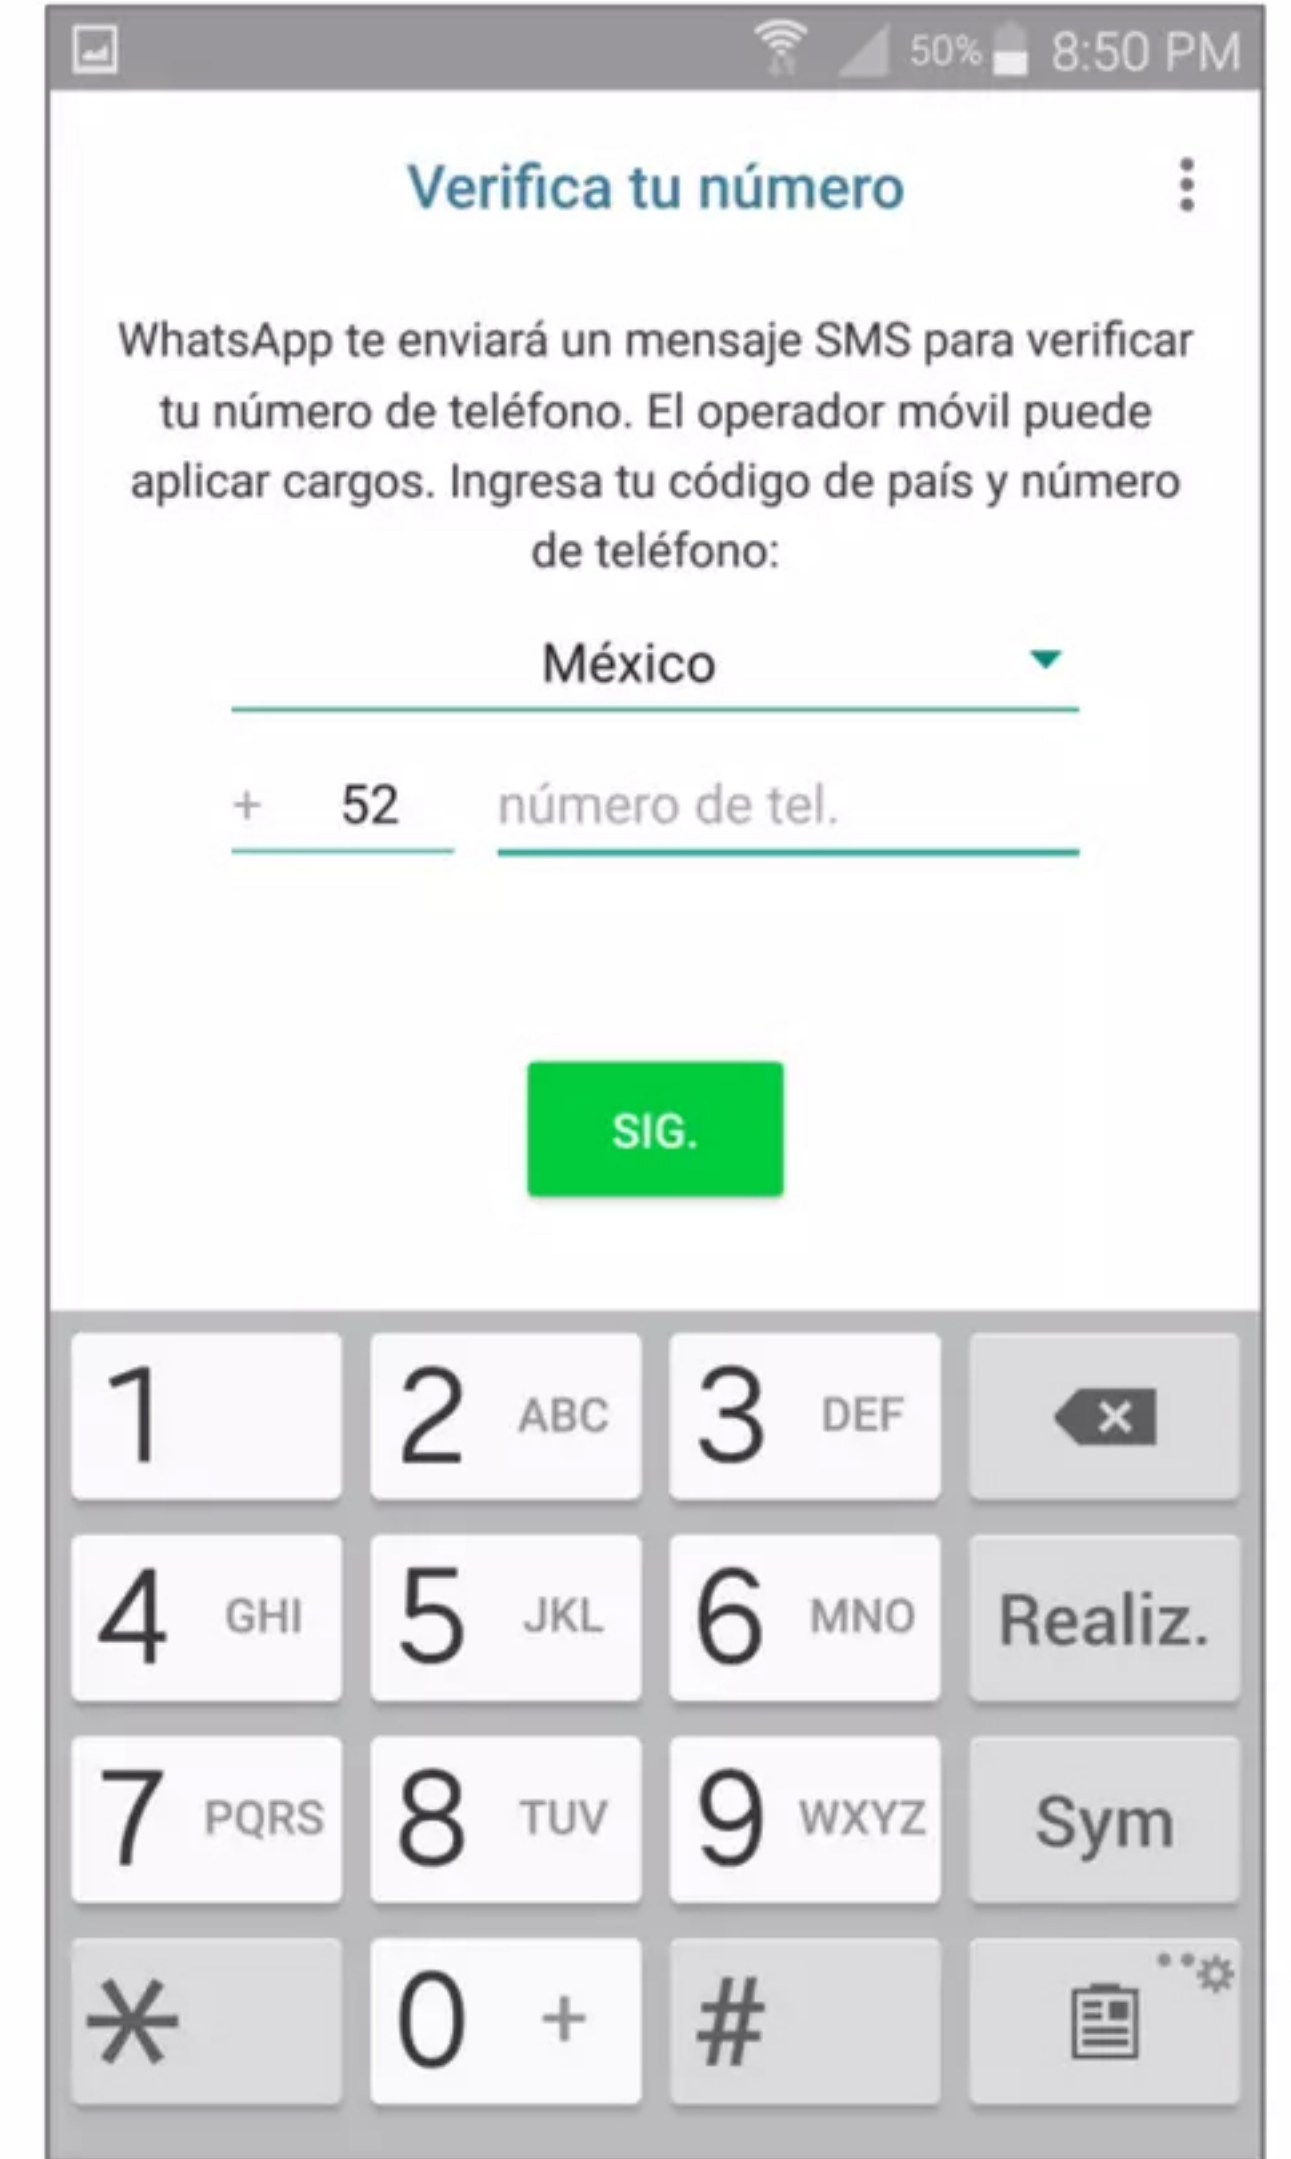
50% 8:50 PM

Verifica tu número

WhatsApp te enviará un mensaje SMS para verificar tu número de teléfono. El operador móvil puede aplicar cargos. Ingresa tu código de país y número de teléfono:

México

+ 52 número de tel.

SIG.

1
2 ABC
3 DEF
4 GHI
5 JKL
6 MNO
Realiz.
7 PQRS
8 TUV
9 WXYZ
Sym
*
0 +
#